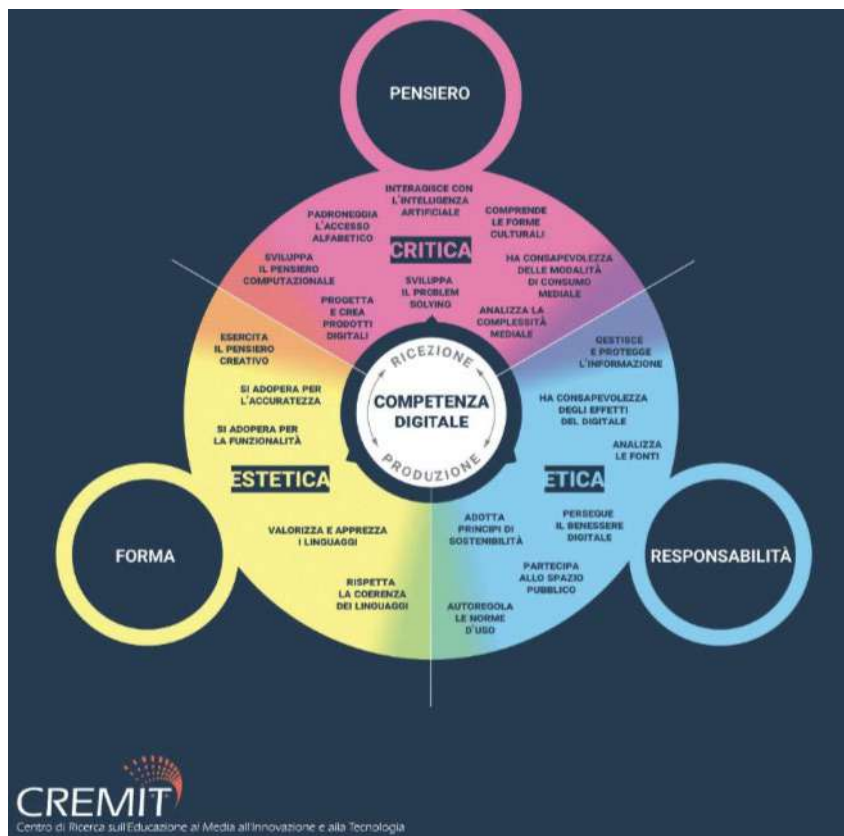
PENSIERO

INTERAGISCE CON L'INTELLIGENZA ARTIFICIALE

PADRONEGGIA L'ACCESSO ALFABETICO

COMPRENDE LE FORME CULTURALI

CRITICA

SVILUPPA IL PENSIERO COMPUTAZIONALE

HA CONSAPEVOLEZZA DELLE MODALITÀ DI CONSUMO MEDIALE

SVILUPPA IL PROBLEM SOLVING

PROGETTA E CREA PRODOTTI DIGITALI

ANALIZZA LA COMPLESSITÀ MEDIALE

ESERCITA IL PENSIERO CREATIVO

GESTISCE E PROTEGGE L'INFORMAZIONE

RICEZIONE

COMPETENZA DIGITALE

PRODUZIONE

SI ADOPERA PER L'ACCURATEZZA

HA CONSAPEVOLEZZA DEGLI EFFETTI DEL DIGITALE

SI ADOPERA PER LA FUNZIONALITÀ

ANALIZZA LE FONTI

ESTETICA

ETICA

ADOTTA PRINCIPI DI SOSTENIBILITÀ

PERSEGUE IL BENESSERE DIGITALE

VALORIZZA E APPREZZA I LINGUAGGI

FORMA

RESPONSABILITÀ

PARTECIPA ALLO SPAZIO PUBBLICO

RISPETTA LA COERENZA DEI LINGUAGGI

AUTOREGOLA LE NORME D'USO

CREMIT
Centro di Ricerca sull'Educazione ai Media all'Innovazione e alla Tecnologia